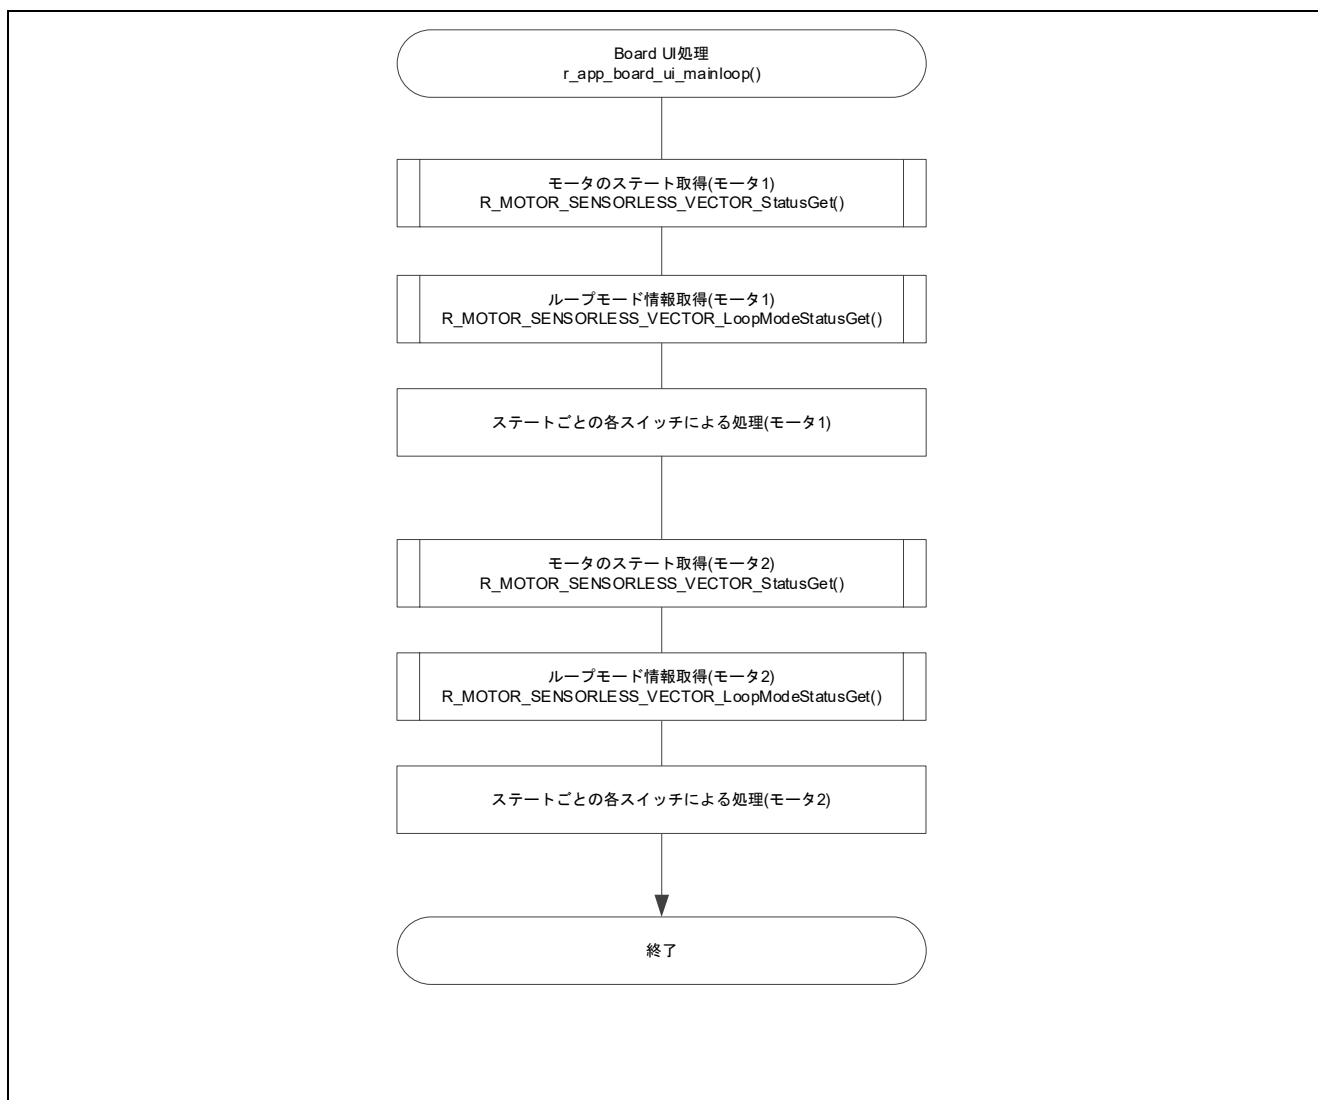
Board UI処理
r_app_board_ui_mainloop()

モータのステート取得(モータ1)
R_MOTOR_SENSORLESS_VECTOR_StatusGet()

ループモード情報取得(モータ1)
R_MOTOR_SENSORLESS_VECTOR_LoopModeStatusGet()

ステートごとの各スイッチによる処理(モータ1)

モータのステート取得(モータ2)
R_MOTOR_SENSORLESS_VECTOR_StatusGet()

ループモード情報取得(モータ2)
R_MOTOR_SENSORLESS_VECTOR_LoopModeStatusGet()

ステートごとの各スイッチによる処理(モータ2)

終了